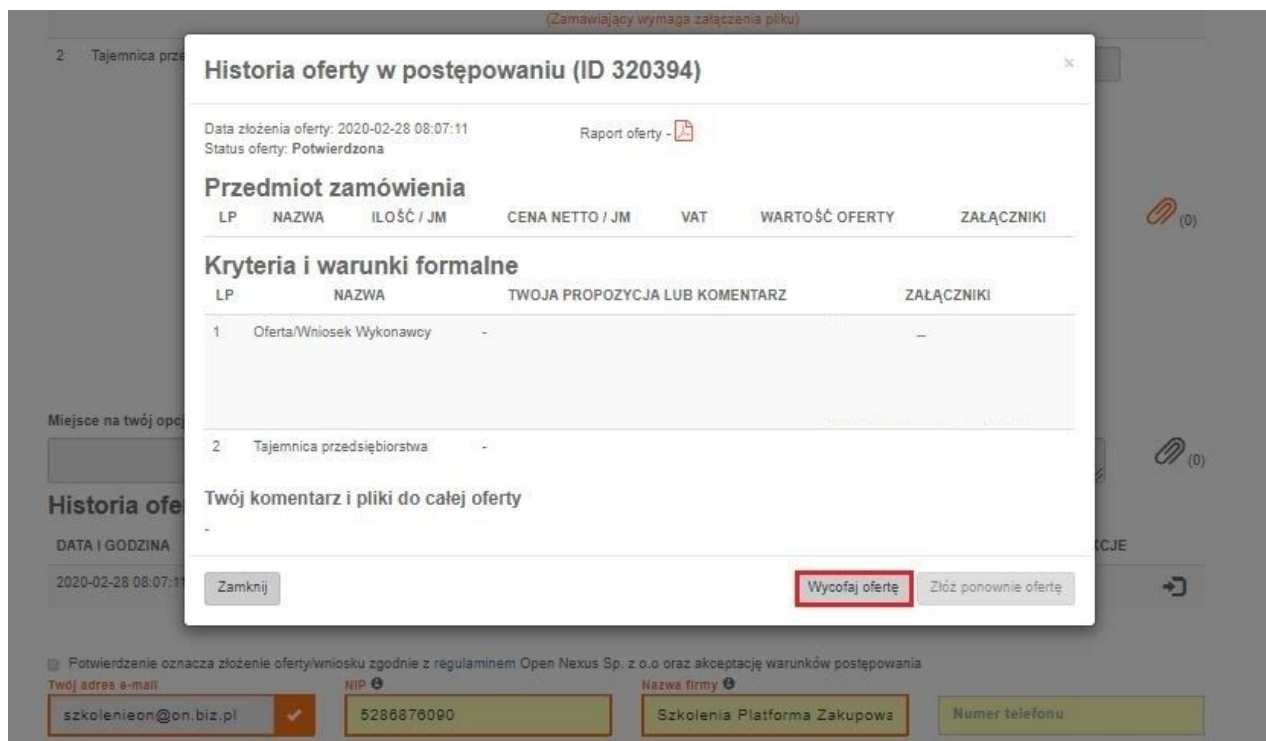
(Zamawiający wymaga załączenia pliku)

2 Tajemnica prze

Historia oferty w postępowaniu (ID 320394)

×

Data złożenia oferty: 2020-02-28 08:07:11
Status oferty: Potwierdzona

Raport oferty -

Przedmiot zamówienia

| LP | NAZWA | ILOŚĆ / JM | CENA NETTO / JM | VAT | WARTOŚĆ OFERTY | ZAŁĄCZNIKI |
|---|---|---|---|---|---|---|

(0)

Kryteria i warunki formalne

| LP | NAZWA | TWOJA PROPOZYCJA LUB KOMENTARZ | ZAŁĄCZNIKI |
|---|---|---|---|
| 1 | Oferta/Wniosek Wykonawcy | - | – |
| 2 | Tajemnica przedsiębiorstwa | - | |

Miejsce na twój opc

(0)

Historia ofe

DATA I GODZINA

CJE

2020-02-28 08:07:1

Twój komentarz i pliki do całej oferty

-

Zamknij

Wycofaj ofertę

Złóż ponownie ofertę

Potwierdzenie oznacza złożenie oferty/wniosku zgodnie z regulaminem Open Nexus Sp. z o.o oraz akceptację warunków postępowania

Twój adres e-mail

szkolenieon@on.biz.pl

NIP

5286876090

Nazwa firmy

Szkolenia Platforma Zakupowa

Numer telefonu